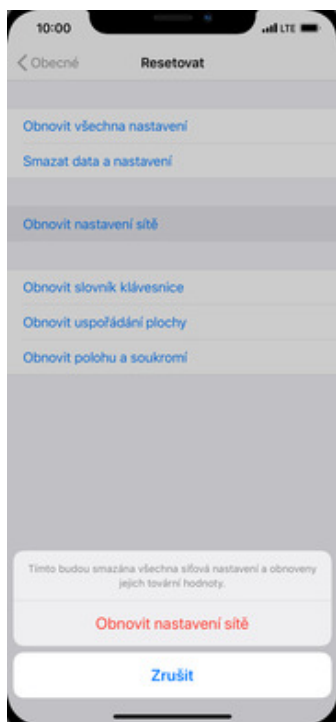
10:00

LTE

Obecné

Resetovat

Obnovit všechna nastavení

Smazat data a nastavení

Obnovit nastavení sítě

Obnovit slovník klávesnice

Obnovit uspořádání plochy

Obnovit polohu a soukromí

Tímto budou smazána všechna síťová nastavení a obnoveny jejich tovární hodnoty.

Obnovit nastavení sítě

Zrušit